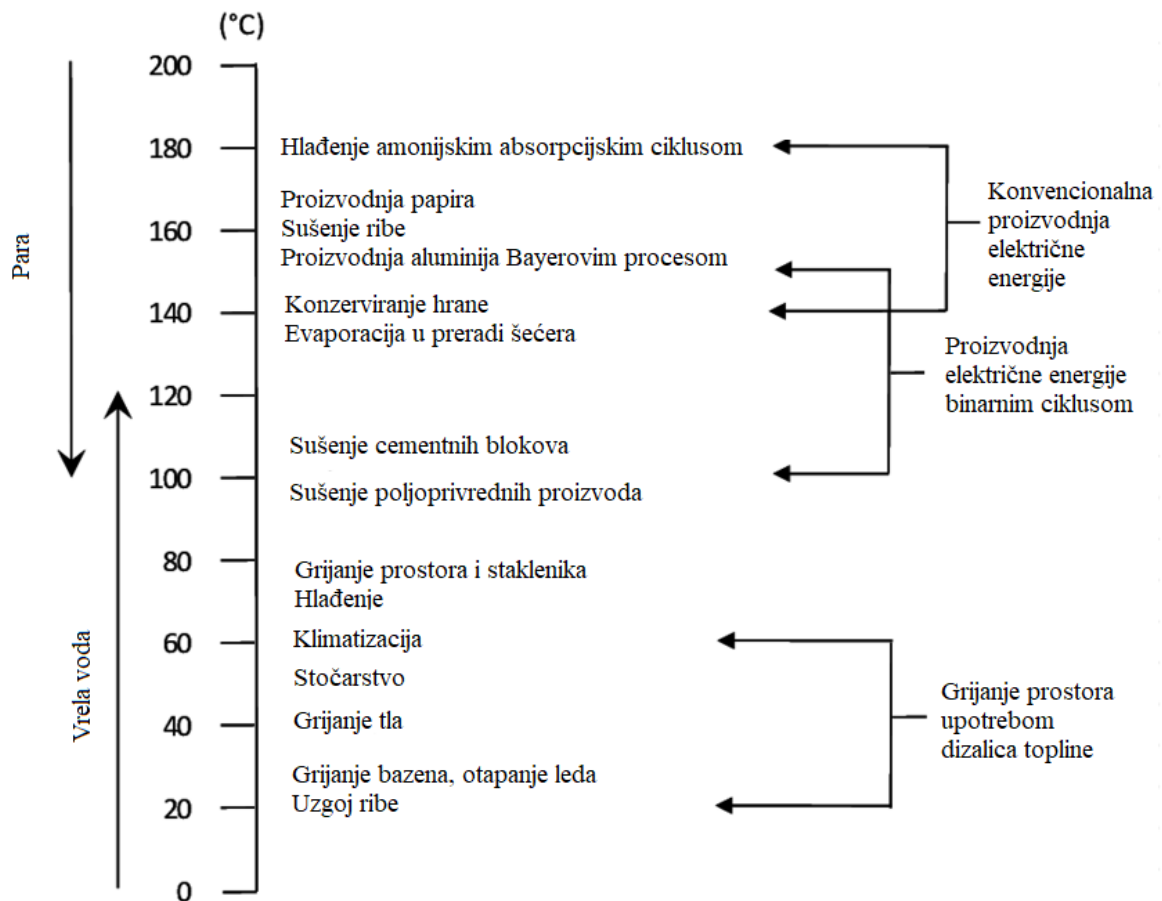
(°C)

Para

200

180 Hlađenje amonijskim absorpcijskim ciklusom

Proizvodnja papira
160 Sušenje ribe
Proizvodnja aluminija Bayerovim procesom

140 Konzerviranje hrane
Evaporacija u preradi šećera

120

Sušenje cementnih blokova
100
Sušenje poljoprivrednih proizvoda

80
Grijanje prostora i staklenika
Hlađenje

60 Klimatizacija

Stočarstvo

40 Grijanje tla

Grijanje bazena, otapanje leda
20 Uzgoj ribe

0

Vrela voda

Konvencionalna proizvodnja električne energije

Proizvodnja električne energije binarnim ciklusom

Grijanje prostora upotrebom dizalica topline